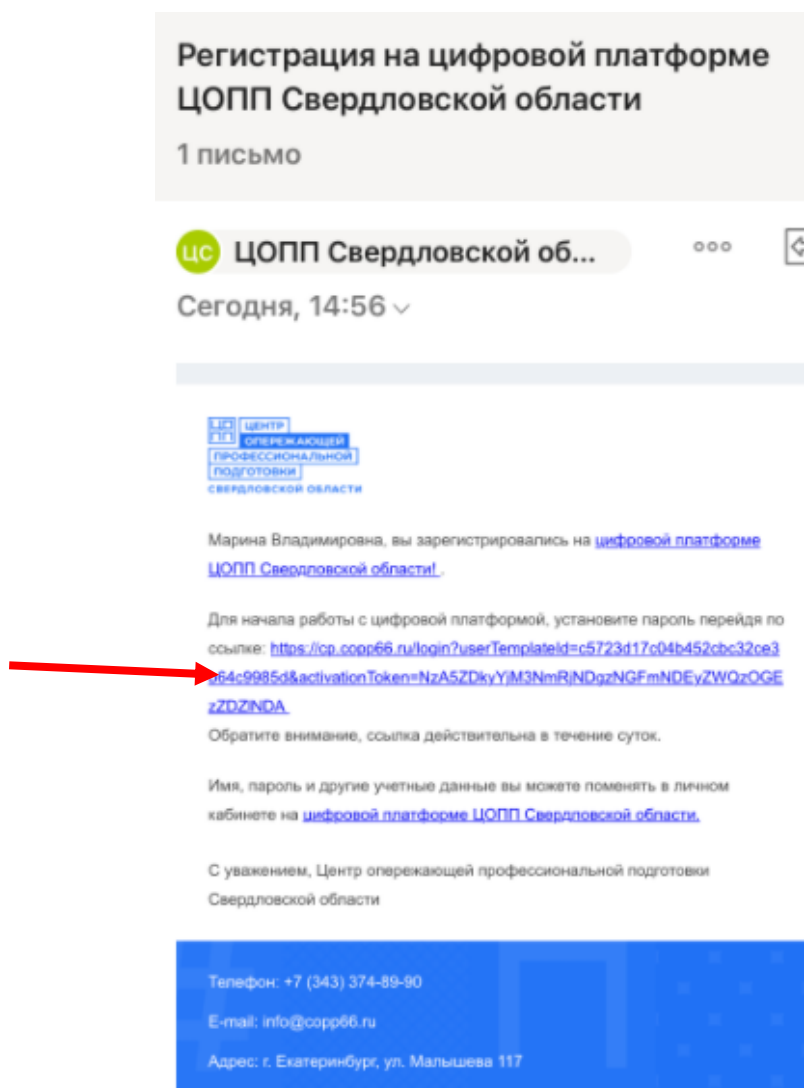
Регистрация на цифровой платформе ЦОПП Свердловской области

1 письмо

ЦС ЦОПП Свердловской об...

Сегодня, 14:56

ЦО ПП ЦЕНТР ОПЕРЕЖАЮЩЕЙ ПРОФЕССИОНАЛЬНОЙ ПОДГОТОВКИ СВЕРДЛОВСКОЙ ОБЛАСТИ

Марина Владимировна, вы зарегистрировались на цифровой платформе ЦОПП Свердловской области! .

Для начала работы с цифровой платформой, установите пароль перейдя по ссылке: https://cp.copp66.ru/login?userTemplateId=c5723d17c04b452cbc32ce3a64c9985d&activationToken=NzA5ZDkyYjM3NmRjNDgzNGFmNDEyZWQzOGEzZDZlNDA
Обратите внимание, ссылка действительна в течение суток.

Имя, пароль и другие учетные данные вы можете поменять в личном кабинете на цифровой платформе ЦОПП Свердловской области.

С уважением, Центр опережающей профессиональной подготовки Свердловской области

Телефон: +7 (343) 374-89-90

E-mail: info@copp66.ru

Адрес: г. Екатеринбург, ул. Малышева 117